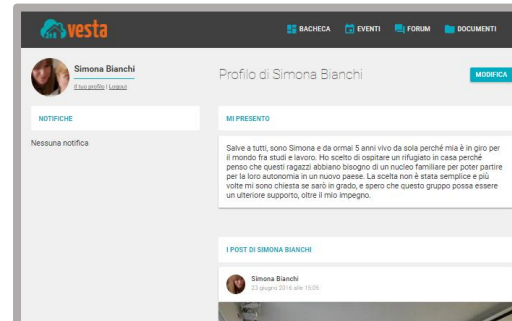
vesta

BACHECA EVENTI FORUM DOCUMENTI

Simona Bianchi
Il tuo profilo | Logout

Profilo di Simona Bianchi

MODIFICA

NOTIFICHE

Nessuna notifica

MI PRESENTO

Salve a tutti, sono Simona e da ormai 5 anni vivo da sola perché mia è in giro per il mondo fra studi e lavoro. Ho scelto di ospitare un rifugiato in casa perché penso che questi ragazzi abbiano bisogno di un nucleo familiare per poter partire per la loro autonomia in un nuovo paese. La scelta non è stata semplice e più volte mi sono chiesta se sarò in grado, e spero che questo gruppo possa essere un ulteriore supporto, oltre il mio impegno.

I POST DI SIMONA BIANCHI

Simona Bianchi
23 giugno 2016 alle 15:05